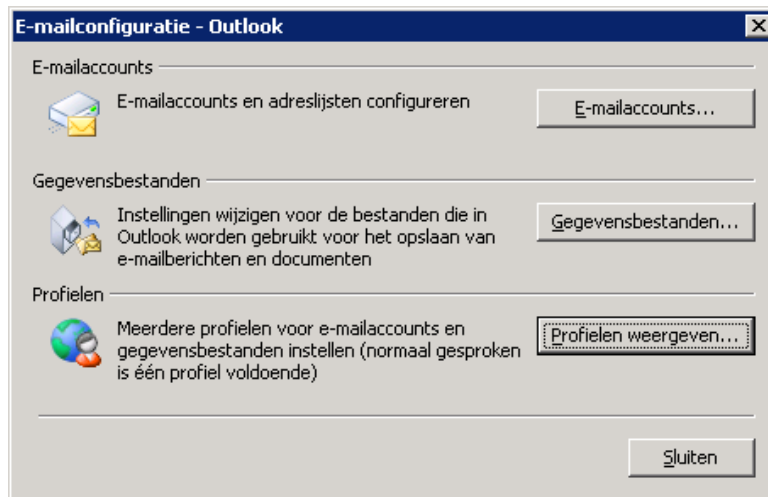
E-mailconfiguratie - Outlook

E-mailaccounts

E-mailaccounts en adreslijsten configureren

E-mailaccounts...

Gegevensbestanden

Instellingen wijzigen voor de bestanden die in Outlook worden gebruikt voor het opslaan van e-mailberichten en documenten

Gegevensbestanden...

Profielen

Meerdere profielen voor e-mailaccounts en gegevensbestanden instellen (normaal gesproken is één profiel voldoende)

Profielen weergeven...

Sluiten